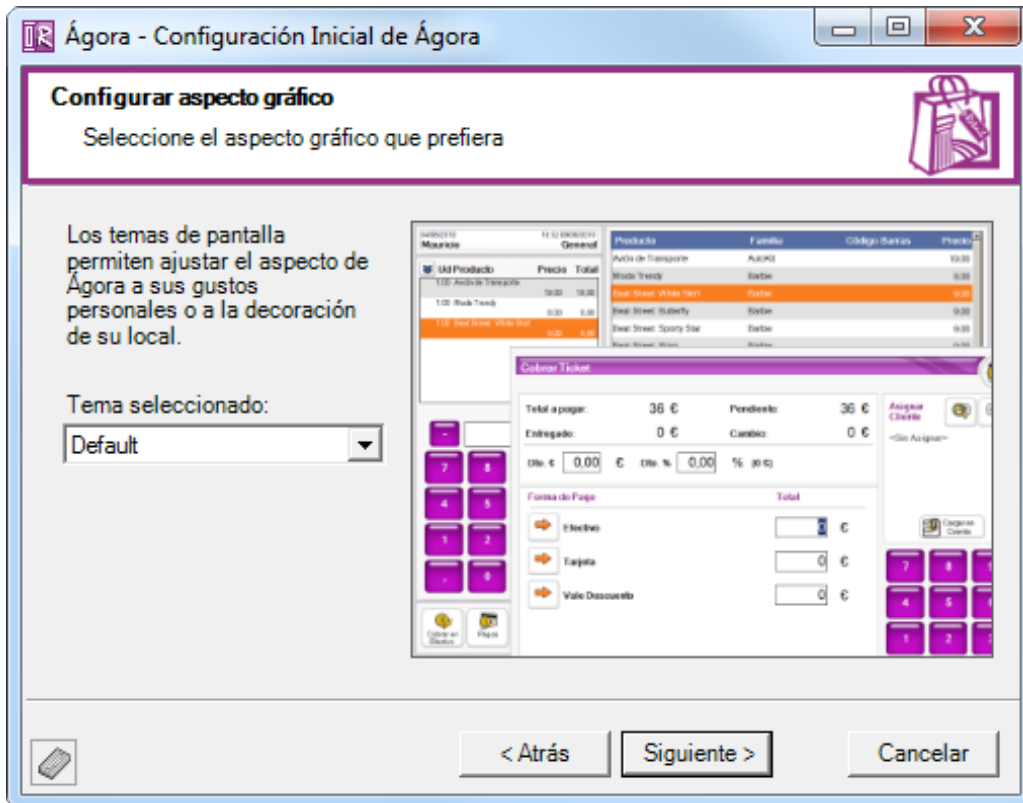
Ágora - Configuración Inicial de Ágora

Configurar aspecto gráfico

Seleccione el aspecto gráfico que prefiera

Los temas de pantalla permiten ajustar el aspecto de Ágora a sus gustos personales o a la decoración de su local.

Tema seleccionado:

Default

Mauricio General

Ud Producto Precio Total

1,00 Avión de Transporte 19,00 19,00

1,00 Moda Trendy 0,00 0,00

1,00 Beat Street: White Skirt 0,00 0,00

| Producto | Familia | Código Barras | Precio |
|---|---|---|---|
| Avión de Transporte | Autos | | 19,00 |
| Moda Trendy | Barbie | | 0,00 |
| Beat Street: White Skirt | Barbie | | 0,00 |
| Beat Street: Butterfly | Barbie | | 0,00 |
| Beat Street: Sporty Star | Barbie | | 0,00 |

Cobrar Ticket

Total a pagar: 36 € Pendiente: 36 €

Entregado: 0 € Cambio: 0 €

Dto € 0,00 € Dto % 0,00 % (0 €)

Asignar Cliente

<Sin Asignar>

Forma de Pago Total

Efectivo 0 €

Tarjeta 0 €

Vale Descuento 0 €

Cargar en Cliente

7 8 4 5 1 2 , 0

Cobrar en Efectivo

Pagos

< Atrás

Siguiente >

Cancelar